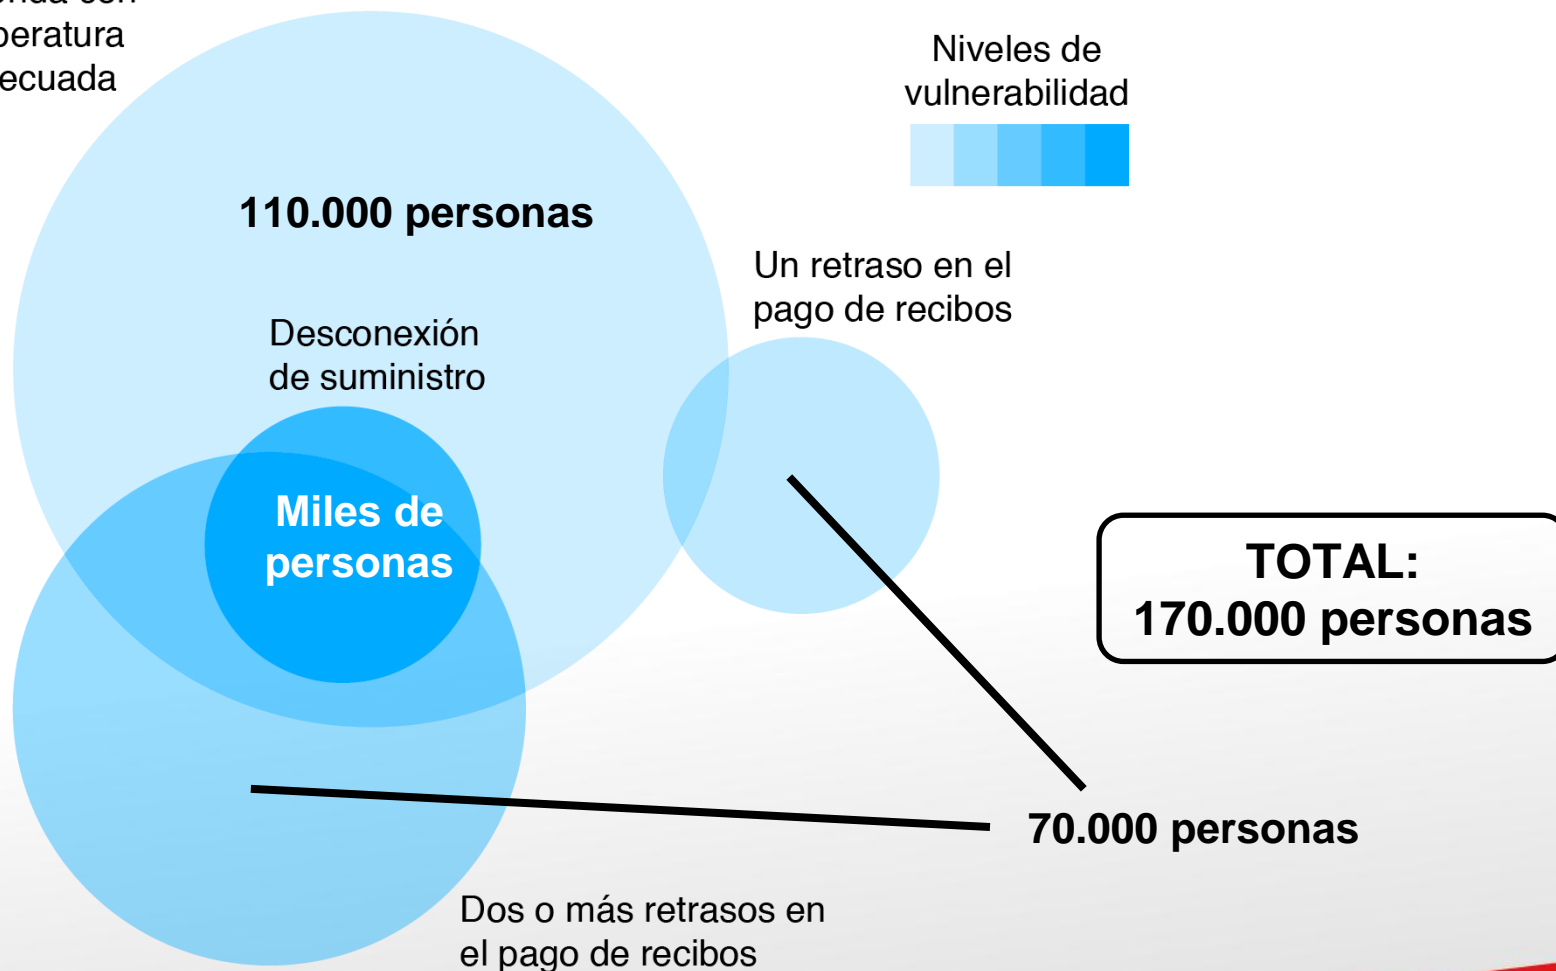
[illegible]
peratura
ecuada

Niveles de vulnerabilidad

110.000 personas

Un retraso en el pago de recibos

Desconexión de suministro

Miles de personas

TOTAL:
170.000 personas

70.000 personas

Dos o más retrasos en el pago de recibos